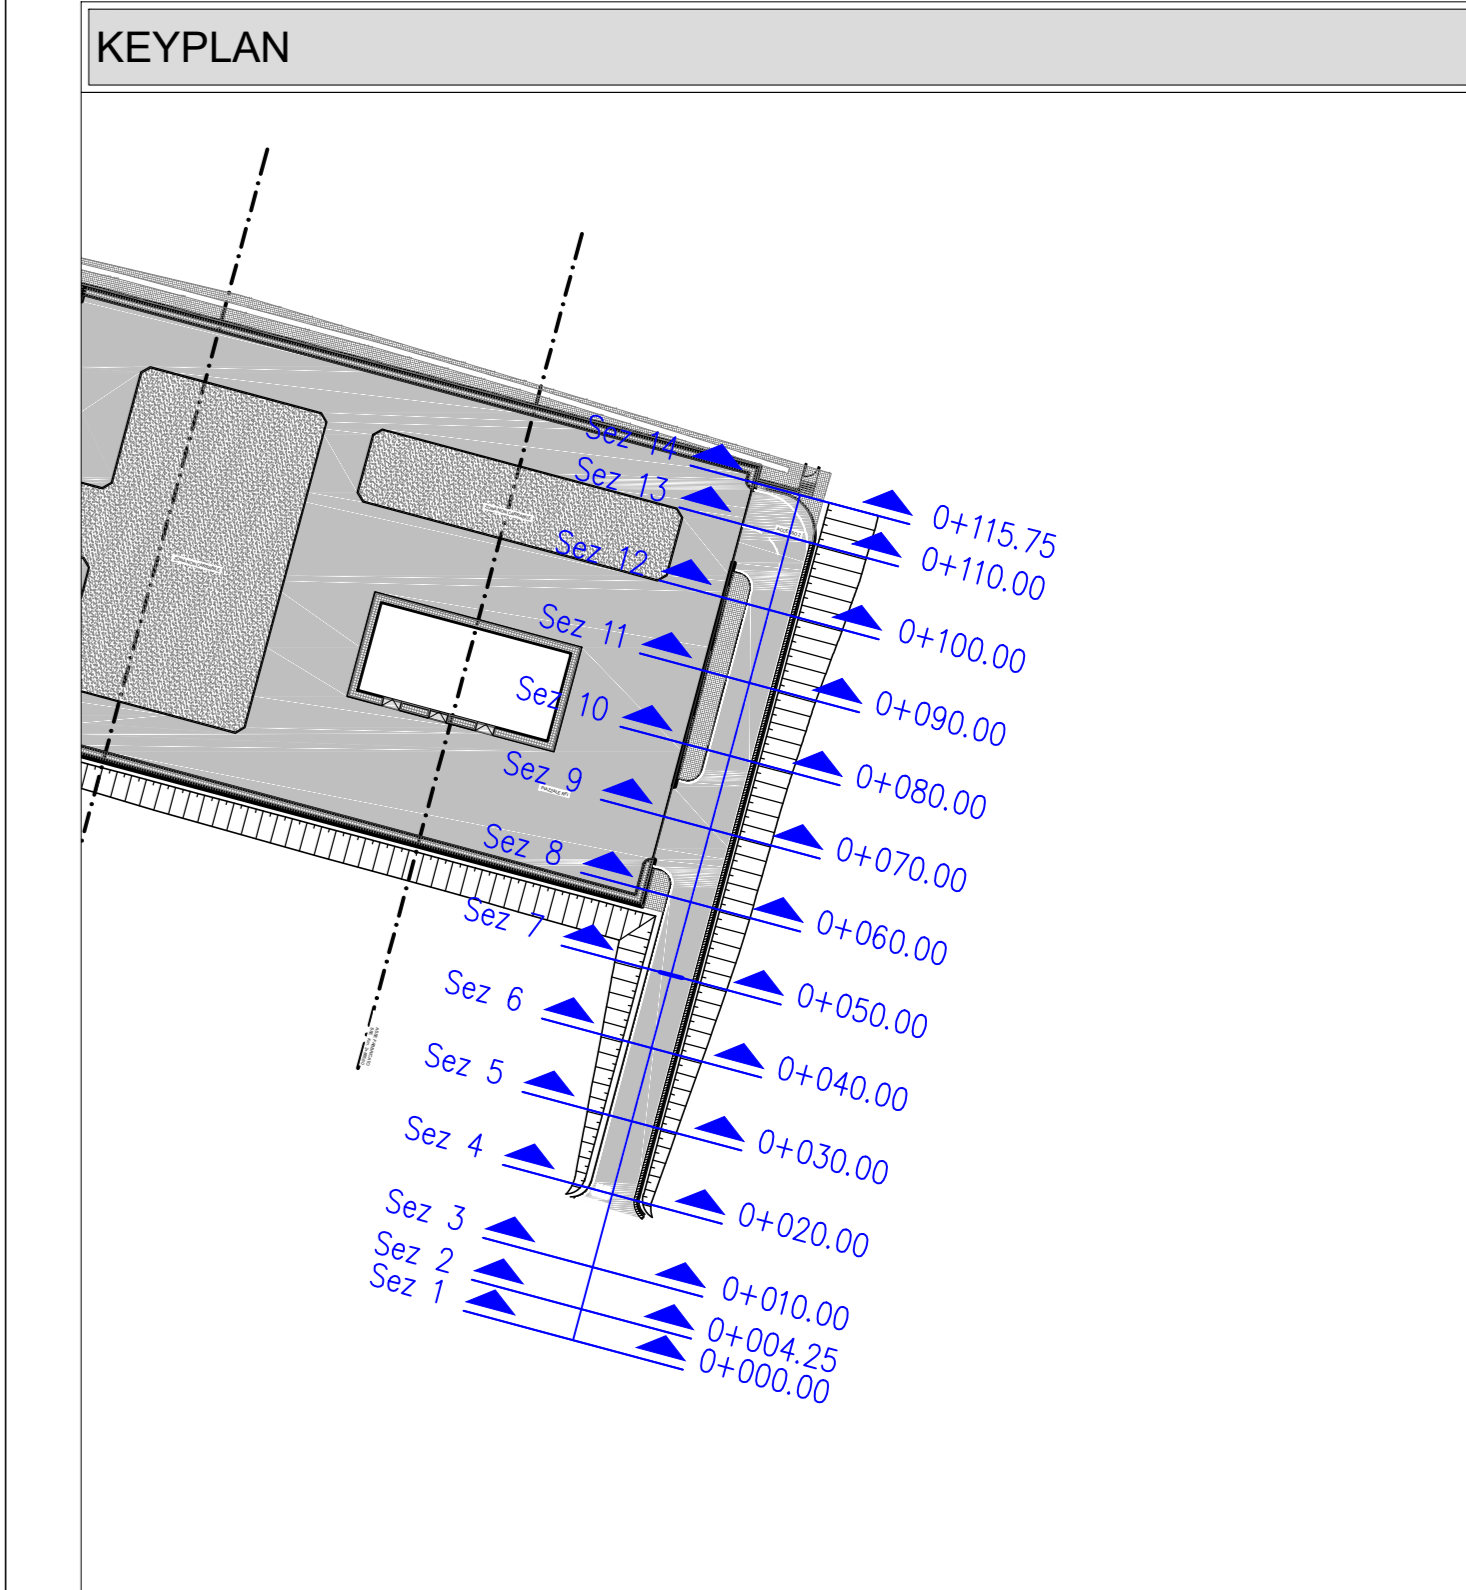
KEYPLAN

Sez 14
0+115.75
Sez 13
0+110.00
Sez 12
0+100.00
Sez 11
0+090.00
Sez 10
0+080.00
Sez 9
0+070.00
Sez 8
0+060.00
Sez 7
0+050.00
Sez 6
0+040.00
Sez 5
0+030.00
Sez 4
0+020.00
Sez 3
0+010.00
Sez 2
0+004.25
Sez 1
0+000.00